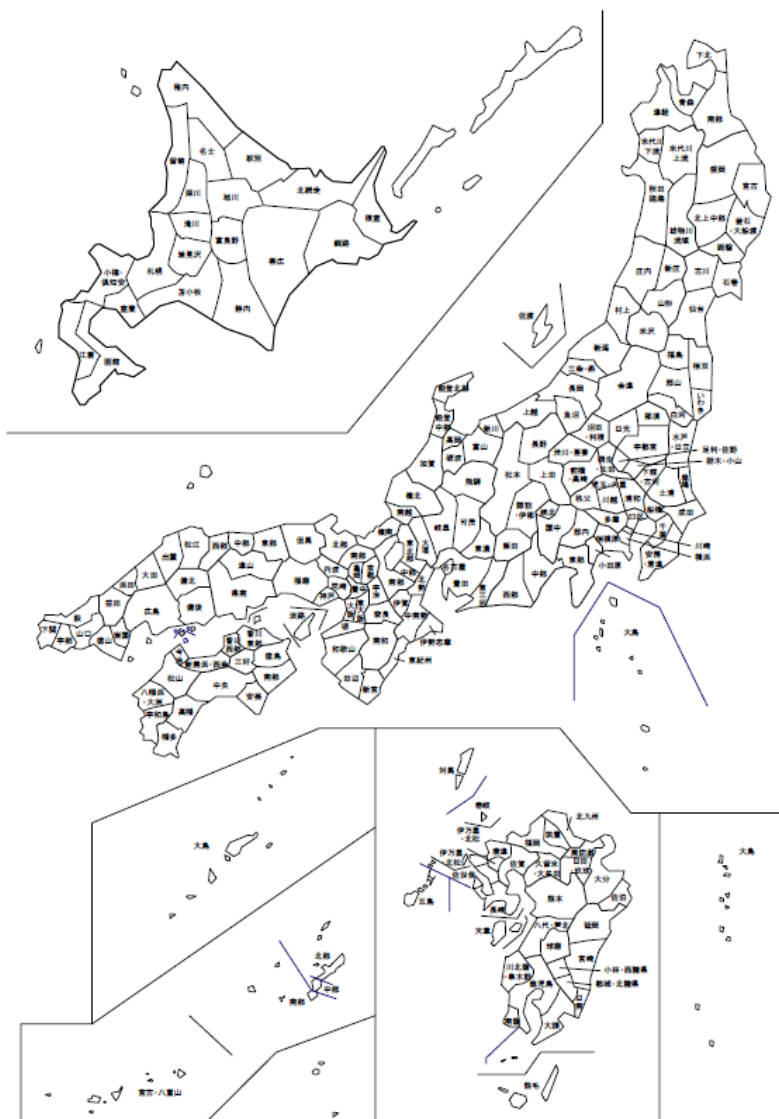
稚内
名寄
留萌
網走
北網走
深川
旭川
滝川
富良野
根室
小樽・倶知安
札幌
岩見沢
帯広
釧路
苫小牧
室蘭
静内
江差
函館
下北
青森
津軽
南部
秋田
能代
宮古
大館・鹿角
北秋田
横手
湯沢
北上中部
釜石
大船渡
庄内
最上
気仙
村上
山形
石巻
米沢
仙台
新潟
佐渡
福島
相双
会津
郡山
いわき
中越
長岡
上越
魚沼
沼田
日光
宇都宮
水戸
日立
能登
輪島
金沢
富山
高岡
砺波
長野
松本
上田
佐久
前橋
高崎
桐生
太田
足利
熊谷
秩父
川越
さいたま
土浦
つくば
千葉
成田
館山
加賀
福井
飛騨
岐阜
大垣
伊那
木曽
諏訪
甲府
八王子
多摩
東京
横浜
川崎
小田原
大島
嶺北
嶺南
舞鶴
丹波
敦賀
名古屋
豊田
静岡
浜松
沼津
富士
中勢
伊賀
伊勢志摩
東紀州
松江
出雲
浜田
益田
鳥取
米子
倉吉
津山
岡山
倉敷
姫路
神戸
淡路
京都
奈良
大阪
堺
和歌山
田辺
新宮
広島
福山
呉
三次
山口
下関
宇部
萩
周南
岩国
高松
丸亀
徳島
阿南
新居浜・西条
今治
松山
宇和島
八幡浜・大洲
高知
須崎
幡多
安芸
中央
三好
南部
対馬
壱岐
北九州
福岡
筑豊
久留米
伊万里・北松
佐賀
唐津
佐世保
長崎
大分
中津
日田
熊本
阿蘇
天草
八代
人吉
延岡
宮崎
都城・北諸県
小林・西諸県
川内・出水
鹿児島
大隅
南薩
種子島
奄美
名護
沖縄
那覇
宮古・八重山
北部
中部
南部
五島
大島